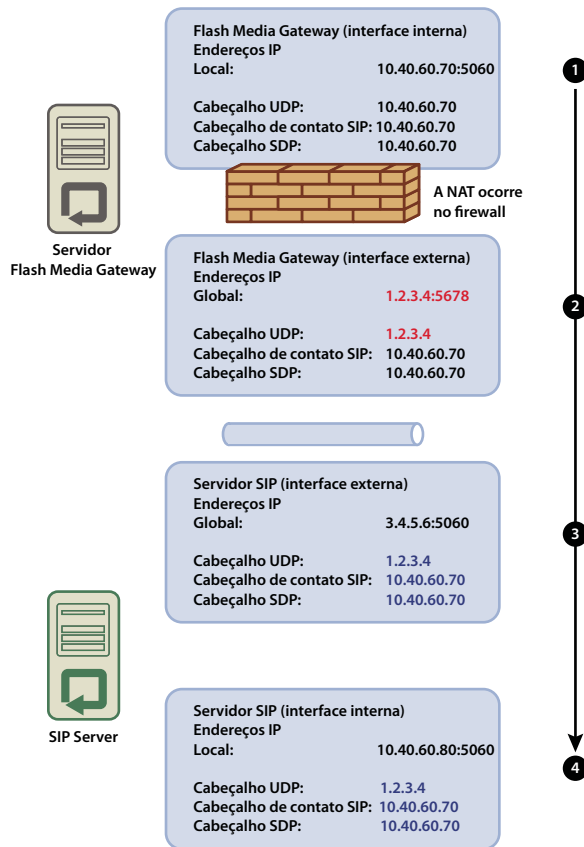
Flash Media Gateway (interface interna)
Endereços IP
Local: 10.40.60.70:5060

Cabeçalho UDP: 10.40.60.70
Cabeçalho de contato SIP: 10.40.60.70
Cabeçalho SDP: 10.40.60.70

1

A NAT ocorre no firewall

Servidor Flash Media Gateway

Flash Media Gateway (interface externa)
Endereços IP
Global: 1.2.3.4:5678

Cabeçalho UDP: 1.2.3.4
Cabeçalho de contato SIP: 10.40.60.70
Cabeçalho SDP: 10.40.60.70

2

Servidor SIP (interface externa)
Endereços IP
Global: 3.4.5.6:5060

Cabeçalho UDP: 1.2.3.4
Cabeçalho de contato SIP: 10.40.60.70
Cabeçalho SDP: 10.40.60.70

3

SIP Server

Servidor SIP (interface interna)
Endereços IP
Local: 10.40.60.80:5060

Cabeçalho UDP: 1.2.3.4
Cabeçalho de contato SIP: 10.40.60.70
Cabeçalho SDP: 10.40.60.70

4